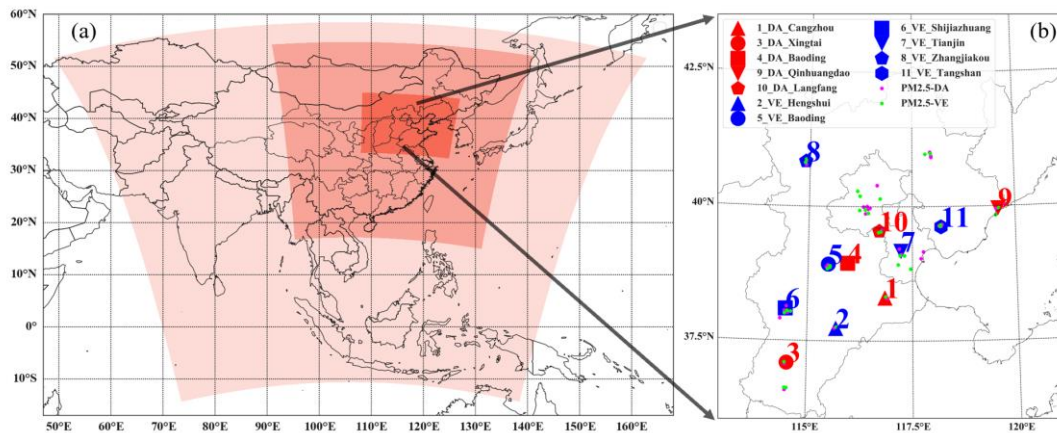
(a)

60°N
50°N
40°N
30°N
20°N
10°N
0°
10°S

50°E 60°E 70°E 80°E 90°E 100°E 110°E 120°E 130°E 140°E 150°E 160°E

(b)

1_DA_Cangzhou
3_DA_Xingtai
4_DA_Baoding
9_DA_Qinhuangdao
10_DA_Langfang
2_VE_Hengshui
5_VE_Baoding
6_VE_Shijiazhuang
7_VE_Tianjin
8_VE_Zhangjiakou
11_VE_Tangshan
PM2.5-DA
PM2.5-VE

42.5°N
40°N
37.5°N

115°E 117.5°E 120°E

8
9
10
11
7
5
4
1
6
2
3